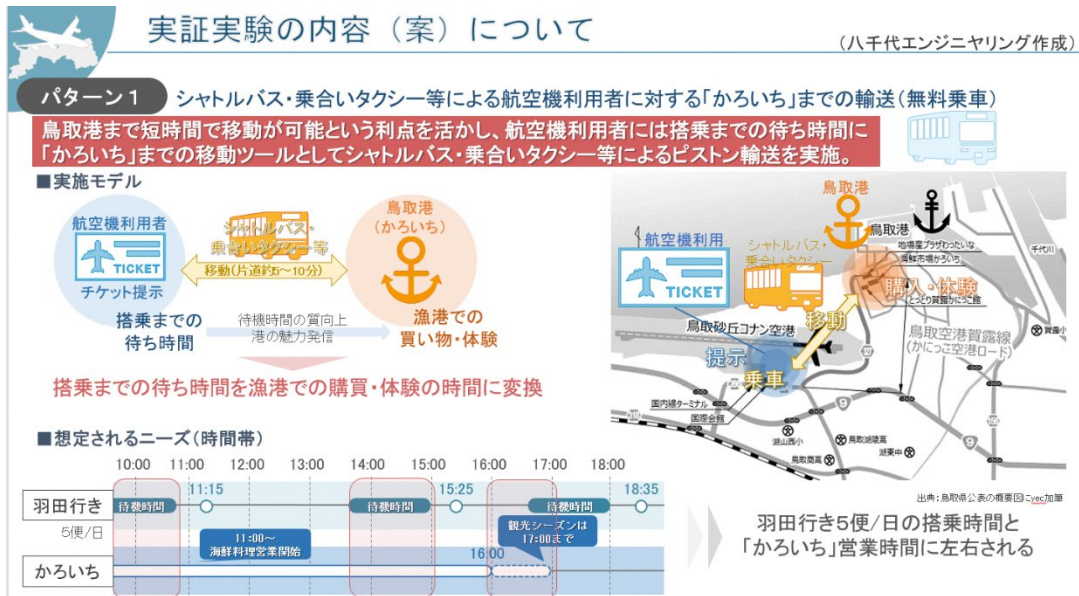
実証実験の内容（案）について

（八千代エンジニヤリング作成）

パターン１　シャトルバス・乗合いタクシー等による航空機利用者に対する「かろいち」までの輸送（無料乗車）

鳥取港まで短時間で移動が可能という利点を活かし、航空機利用者には搭乗までの待ち時間に「かろいち」までの移動ツールとしてシャトルバス・乗合いタクシー等によるピストン輸送を実施。

■実施モデル

航空機利用者

TICKET

チケット提示

シャトルバス・乗合いタクシー等

移動（片道約5～10分）

鳥取港（かろいち）

搭乗までの待ち時間

待機時間の質向上
港の魅力発信

漁港での買い物・体験

搭乗までの待ち時間を漁港での購買・体験の時間に変換

航空機利用

TICKET

シャトルバス・乗合いタクシー

鳥取港

鳥取港

移動

購入・体験

鳥取砂丘コナン空港

提示

乗車

鳥取空港賀露線（かにっこ空港ロード）

国内線ターミナル

出典：鳥取県公表の概要図にyec加筆

■想定されるニーズ（時間帯）

10:00　11:00　12:00　13:00　14:00　15:00　16:00　17:00　18:00

羽田行き　5便/日

待機時間　11:15　待機時間　15:25　待機時間　18:35

11:00～海鮮料理店営業開始

観光シーズンは17:00まで

16:00

かろいち

羽田行き5便/日の搭乗時間と「かろいち」営業時間に左右される